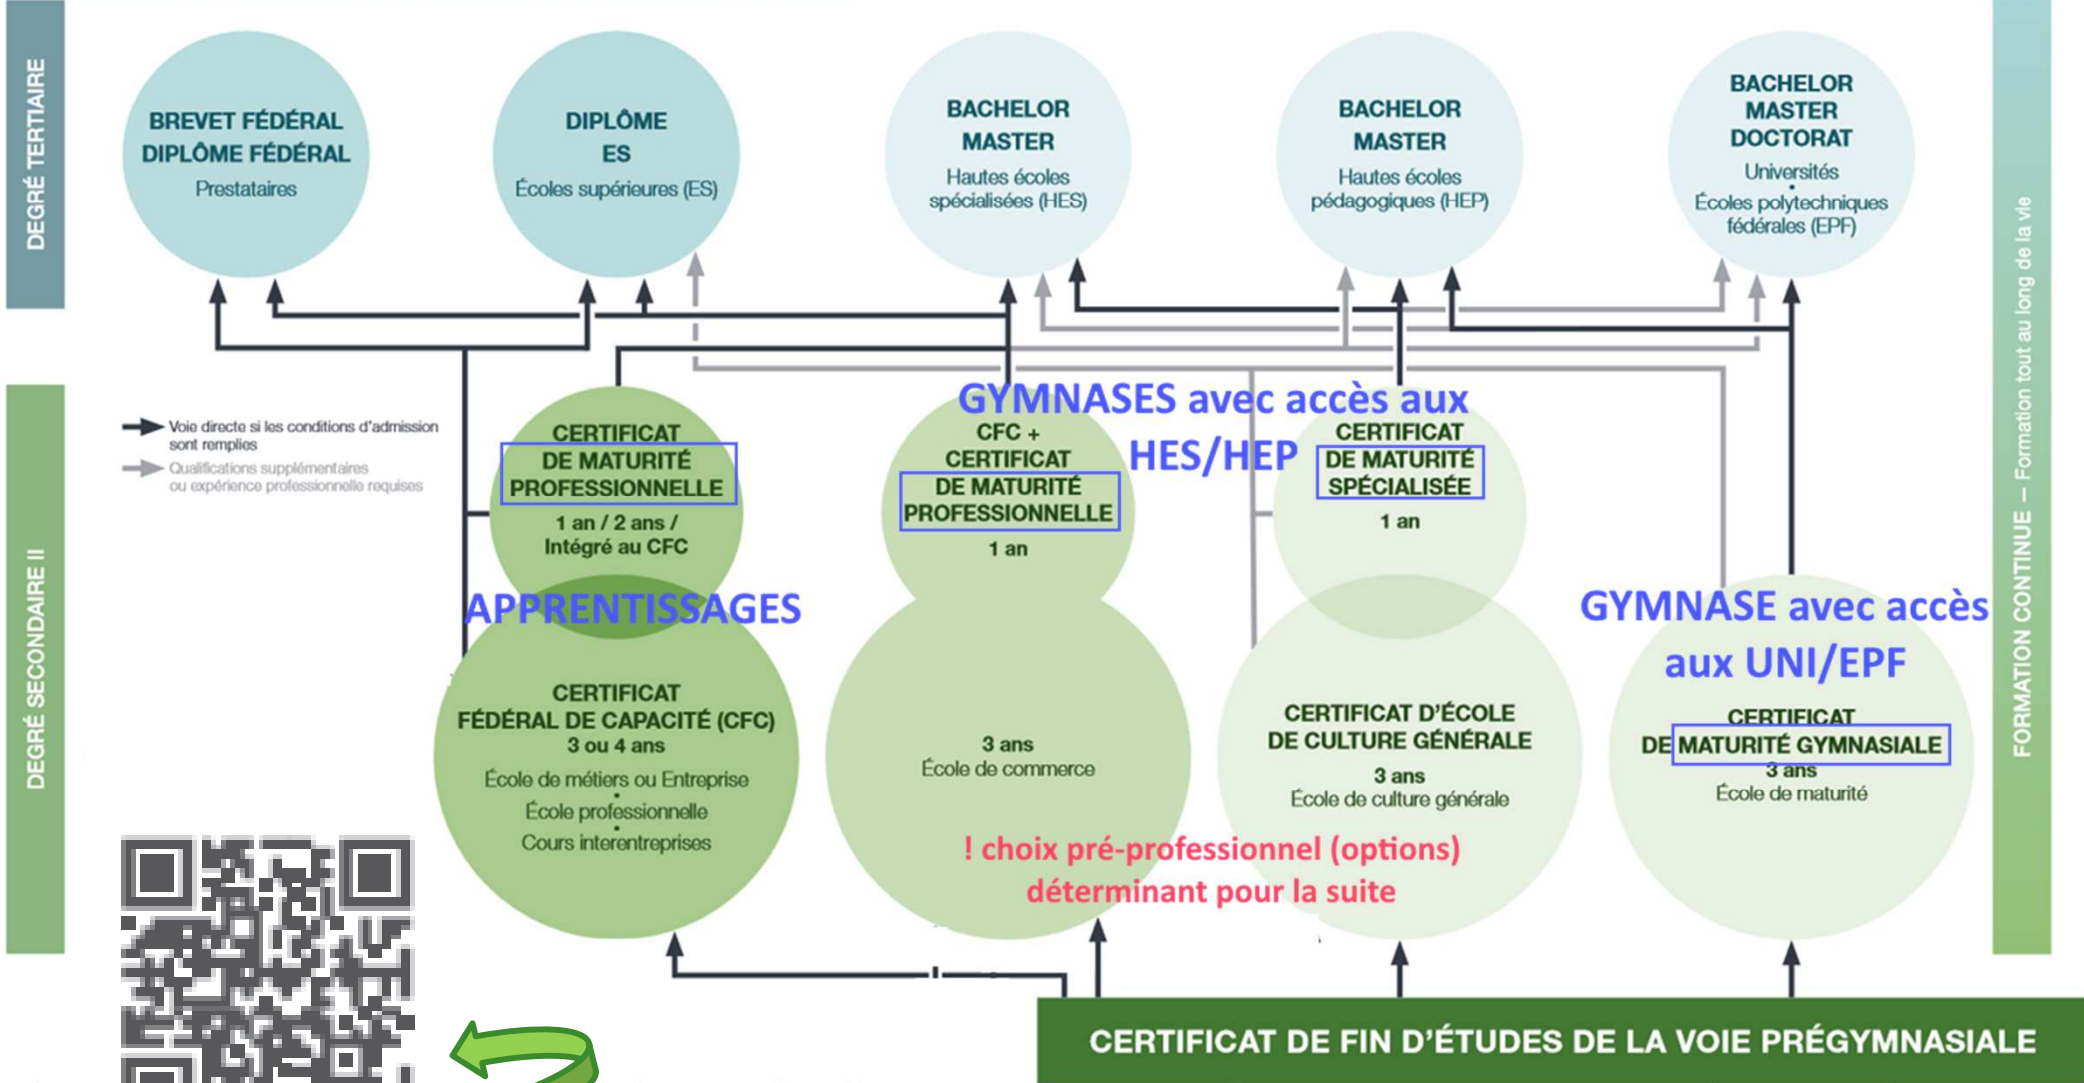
DEGRÉ TERTIAIRE

BREVET FÉDÉRAL
DIPLÔME FÉDÉRAL
Prestataires

DIPLÔME
ES
Écoles supérieures (ES)

BACHELOR
MASTER
Hautes écoles spécialisées (HES)

BACHELOR
MASTER
Hautes écoles pédagogiques (HEP)

BACHELOR
MASTER
DOCTORAT
Universités
•
Écoles polytechniques fédérales (EPF)

DEGRÉ SECONDAIRE II

Voie directe si les conditions d'admission sont remplies
Qualifications supplémentaires ou expérience professionnelle requises

GYMNASES avec accès aux HES/HEP

CERTIFICAT
DE MATURITÉ PROFESSIONNELLE
1 an / 2 ans /
Intégré au CFC

CFC +
CERTIFICAT
DE MATURITÉ PROFESSIONNELLE
1 an

CERTIFICAT
DE MATURITÉ SPÉCIALISÉE
1 an

APPRENTISSAGES

GYMNASE avec accès aux UNI/EPF

CERTIFICAT
FÉDÉRAL DE CAPACITÉ (CFC)
3 ou 4 ans
École de métiers ou Entreprise
•
École professionnelle
•
Cours interentreprises

3 ans
École de commerce

CERTIFICAT D'ÉCOLE
DE CULTURE GÉNÉRALE
3 ans
École de culture générale

CERTIFICAT
DE MATURITÉ GYMNASIALE
3 ans
École de maturité

! choix pré-professionnel (options)
déterminant pour la suite

FORMATION CONTINUE — Formation tout au long de la vie

CERTIFICAT DE FIN D'ÉTUDES DE LA VOIE PRÉGYMNASIALE